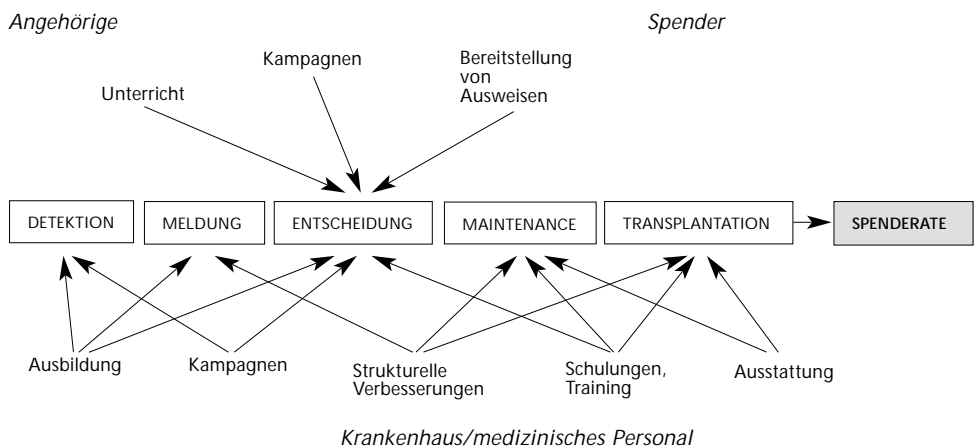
Angehörige

Spender

Kampagnen

Bereitstellung von Ausweisen

Unterricht

DETEKTION

MELDUNG

ENTSCHEIDUNG

MAINTENANCE

TRANSPLANTATION

SPENDERATE

Ausbildung

Kampagnen

Strukturelle Verbesserungen

Schulungen, Training

Ausstattung

Krankenhaus/medizinisches Personal